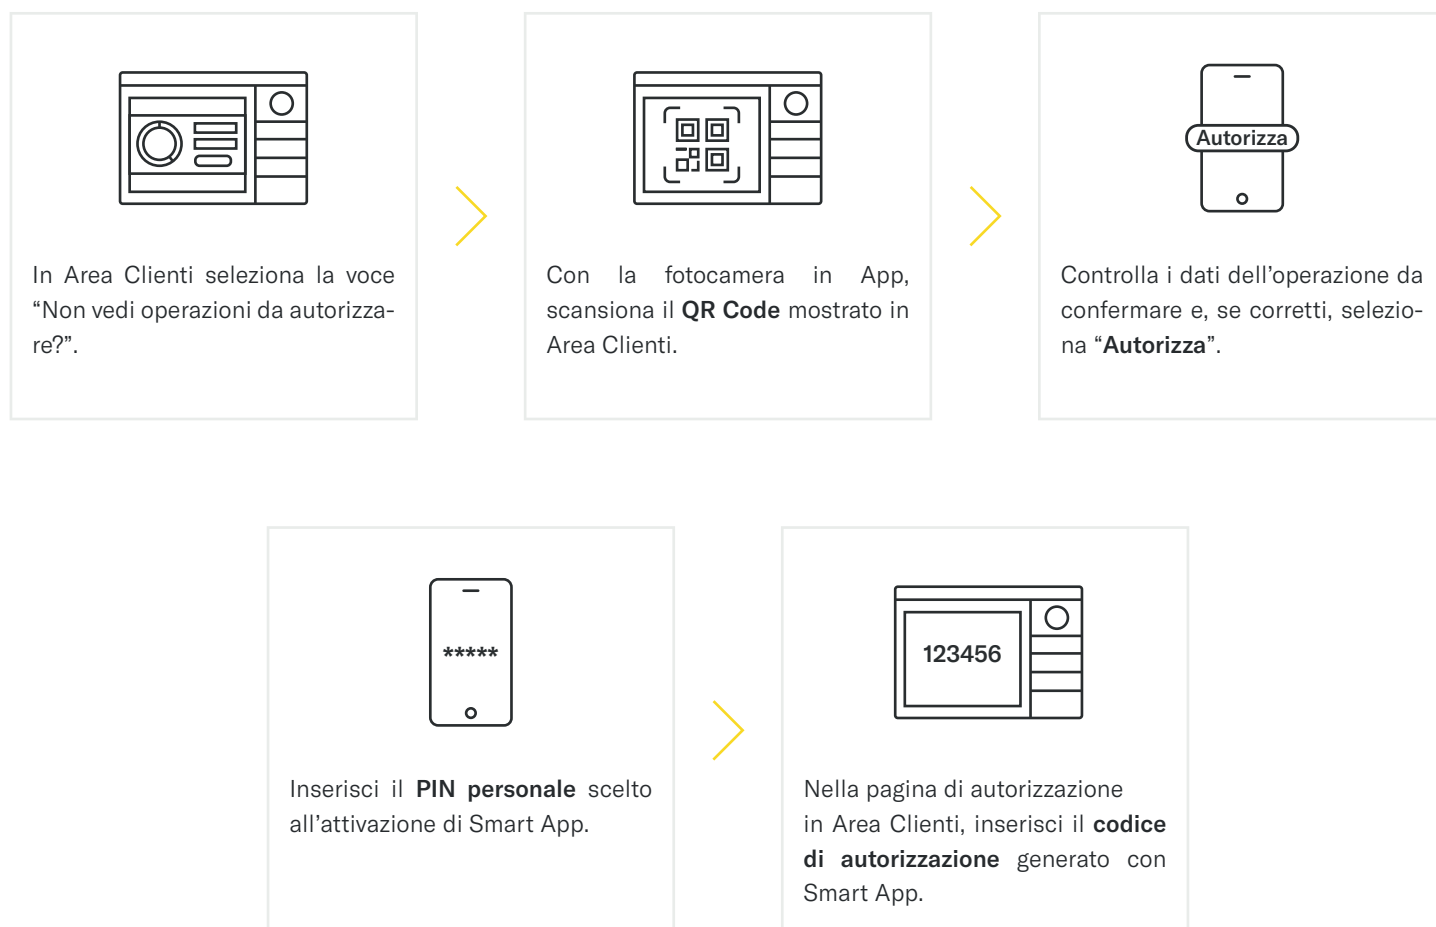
In Area Clienti seleziona la voce “Non vedi operazioni da autorizzare?”.

Con la fotocamera in App, scansiona il **QR Code** mostrato in Area Clienti.

Autorizza

Controlla i dati dell’operazione da confermare e, se corretti, seleziona “**Autorizza**”.

*****

Inserisci il **PIN personale** scelto all’attivazione di Smart App.

123456

Nella pagina di autorizzazione in Area Clienti, inserisci il **codice di autorizzazione** generato con Smart App.